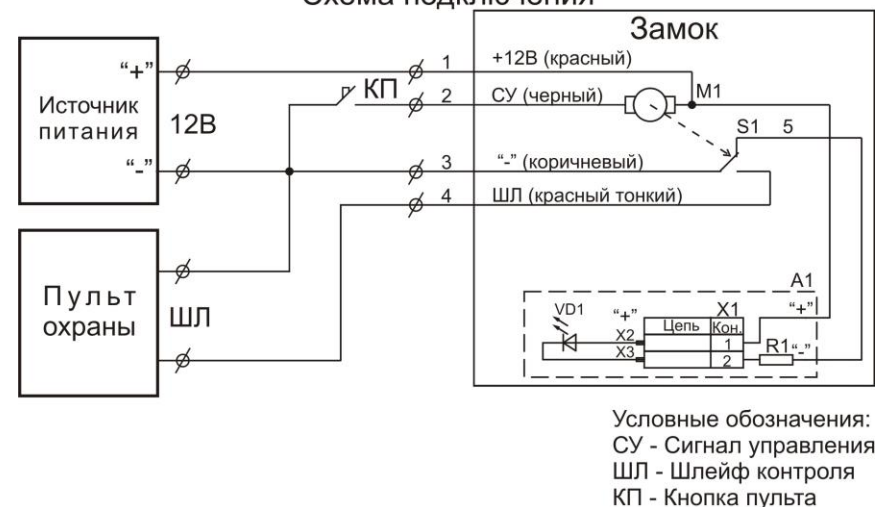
Схема подключения

Замок

"+"

Источник питания

12В

"-"

КП

1 +12В (красный)

2 СУ (черный)

М1

S1 5

3 "-" (коричневый)

4 ШЛ (красный тонкий)

Пульт охраны

ШЛ

A1

VD1

"+"

X1

Цепь

Кон.

X2 1

X3 2

R1

"+"

"-"

Условные обозначения:
СУ - Сигнал управления
ШЛ - Шлейф контроля
КП - Кнопка пульта